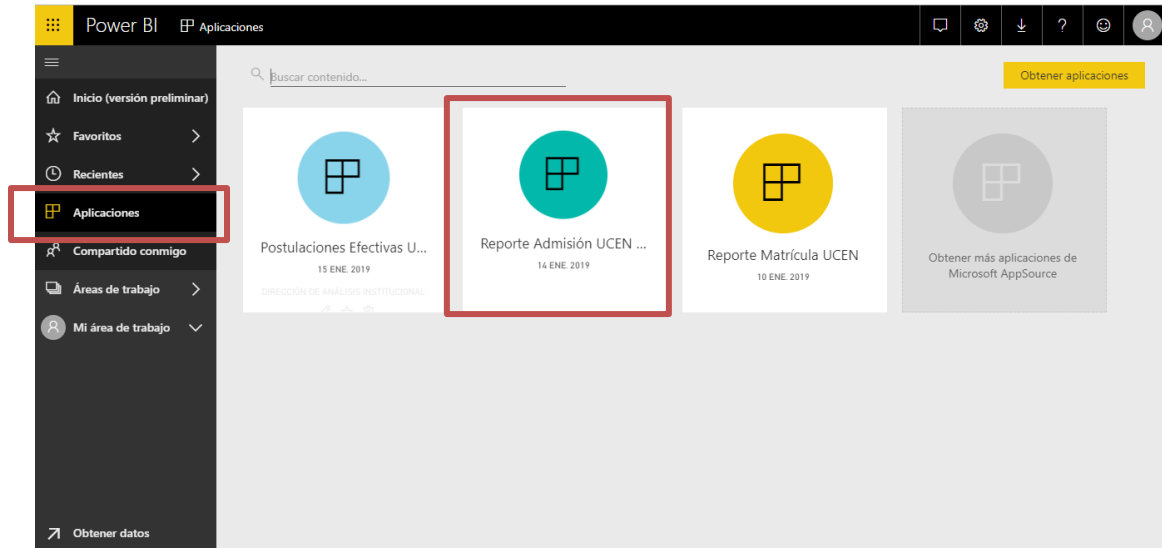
Power BI Aplicaciones

Buscar contenido...

Obtener aplicaciones

Inicio (versión preliminar)
Favoritos
Recientes
Aplicaciones
Compartido conmigo
Áreas de trabajo
Mi área de trabajo

Postulaciones Efectivas U...
15 ENE. 2019
DIRECCIÓN DE ANÁLISIS INSTITUCIONAL

Reporte Admisión UCEN ...
14 ENE. 2019

Reporte Matrícula UCEN
10 ENE. 2019

Obtener más aplicaciones de Microsoft AppSource

Obtener datos